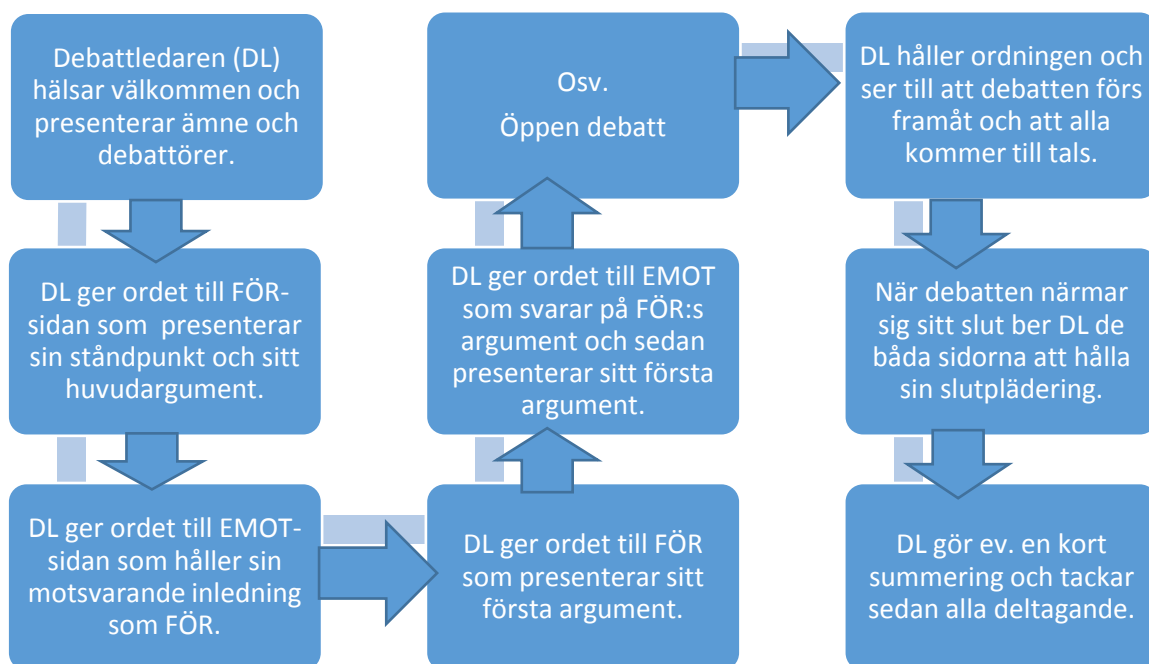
Debattledaren (DL) hälsar välkommen och presenterar ämne och debattörer.

DL ger ordet till FÖR-sidan som presenterar sin ståndpunkt och sitt huvudargument.

DL ger ordet till EMOT-sidan som håller sin motsvarande inledning som FÖR.

DL ger ordet till FÖR som presenterar sitt första argument.

DL ger ordet till EMOT som svarar på FÖR:s argument och sedan presenterar sitt första argument.

Osv.
Öppen debatt

DL håller ordningen och ser till att debatten förs framåt och att alla kommer till tals.

När debatten närmar sig sitt slut ber DL de båda sidorna att hålla sin slutplädering.

DL gör ev. en kort summering och tackar sedan alla deltagande.